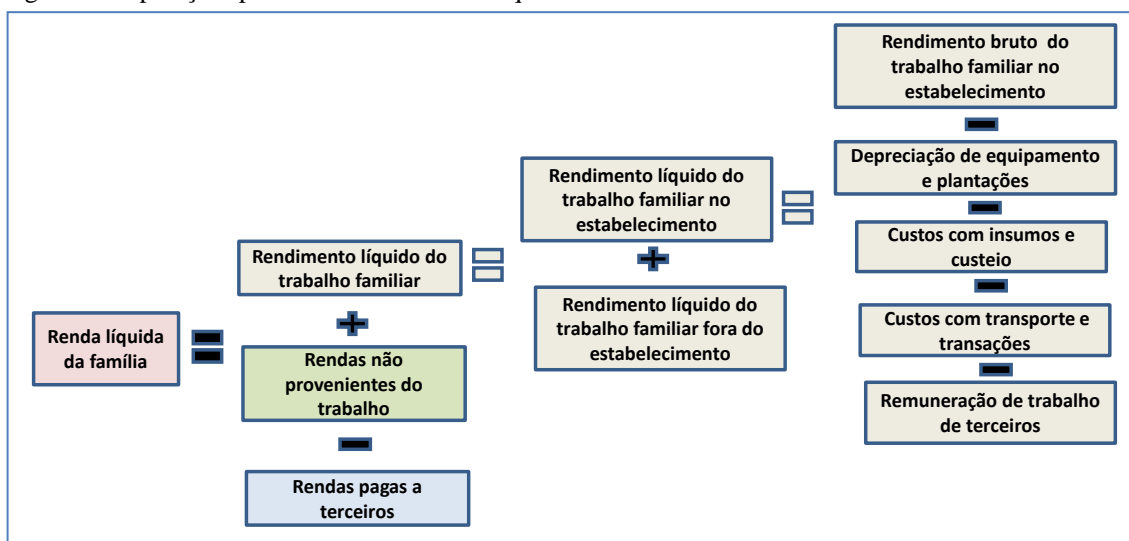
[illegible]

Rendimento bruto do trabalho familiar no estabelecimento

Depreciação de equipamento e plantações

Custos com insumos e custeio

Custos com transporte e transações

Remuneração de trabalho de terceiros

Rendimento líquido do trabalho familiar no estabelecimento

Rendimento líquido do trabalho familiar fora do estabelecimento

Rendimento líquido do trabalho familiar

Renda líquida da família

Rendas não provenientes do trabalho

Rendas pagas a terceiros